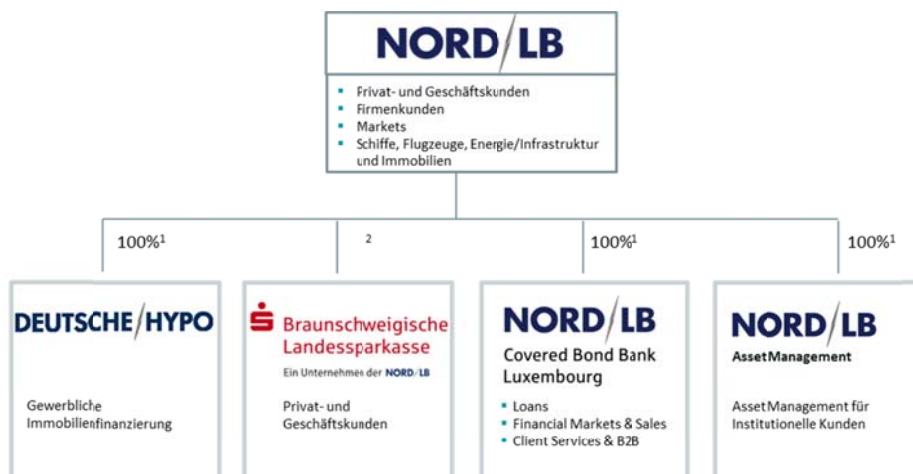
NORD/LB

- Privat- und Geschäftskunden
- Firmenkunden
- Markets
- Schiffe, Flugzeuge, Energie/Infrastruktur und Immobilien

100%$^1$

$^2$

100%$^1$

100%$^1$

DEUTSCHE/HYPO

Gewerbliche Immobilienfinanzierung

Braunschweigische Landessparkasse

Ein Unternehmen der NORD/LB

Privat- und Geschäftskunden

NORD/LB

Covered Bond Bank Luxembourg

- Loans
- Financial Markets & Sales
- Client Services & B2B

NORD/LB

AssetManagement

AssetManagement für Institutionelle Kunden